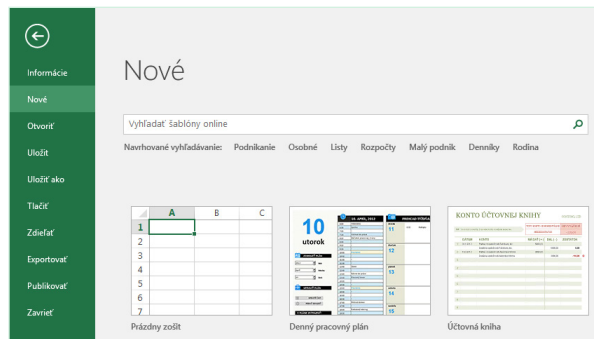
Informácie

Nové

Otvoriť

Uložiť

Uložiť ako

Tlačiť

Zdieľať

Exportovať

Publikovať

Zavrieť

Nové

Vyhľadať šablóny online

Navrhované vyhľadávanie: Podnikanie Osobné Listy Rozpočty Malý podnik Denníky Rodina

| | A | B | C |
|---|---|---|---|
| 1 | | | |
| 2 | | | |
| 3 | | | |
| 4 | | | |
| 5 | | | |
| 6 | | | |
| 7 | | | |

Prázdny zošit

10
utorok

10. APRÍL 2012

12
13
14
15

Denný pracovný plán

KONTO ÚČTOVNEJ KNIHY

Účtovná kniha